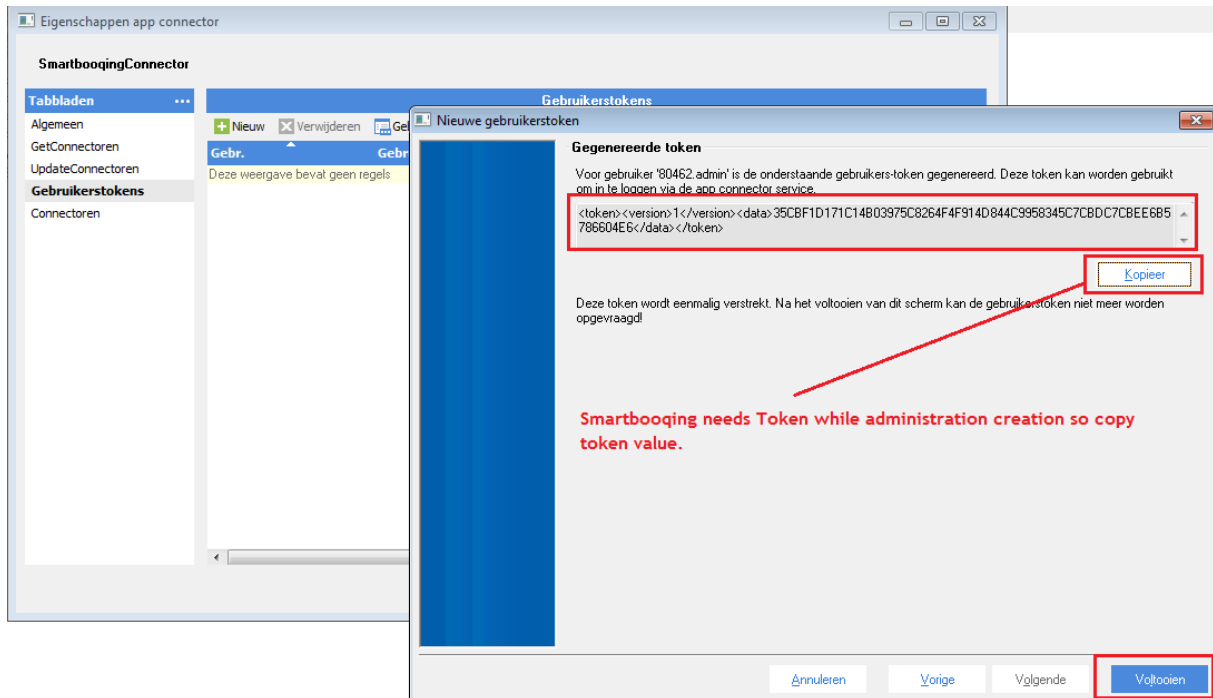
Eigenschappen app connector

SmartbooqingConnector

Tabbladen ...
Algemeen
GetConnectoren
UpdateConnectoren
Gebruikerstokens
Connectoren

Gebruikerstokens
Nieuw Verwijderen Ge
Gebr. Gebr
Deze weergave bevat geen regels

Nieuwe gebruikerstoken

Gegenereerde token

Voor gebruiker '80462.admin' is de onderstaande gebruikers-token gegenereerd. Deze token kan worden gebruikt om in te loggen via de app connector service.

<token><version>1</version><data>35CBF1D171C14B03975C8264F4F914D844C9958345C7CBDC7CBEE6B5786604E6</data></token>

Kopieer

Deze token wordt eenmalig verstrekt. Na het voltooien van dit scherm kan de gebruikerstoken niet meer worden opgevraagd!

Smartbooqing needs Token while administration creation so copy token value.

Annuleren Vorige Volgende Voltooien